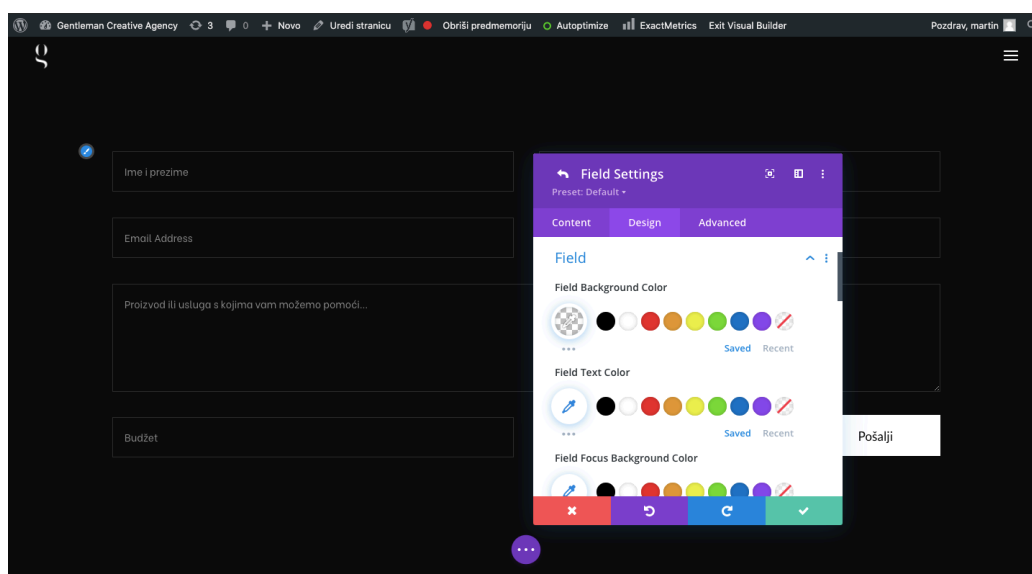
Gentleman Creative Agency 3 0 + Novo Uredi stranicu Obriši predmemoriju Autoptimize ExactMetrics Exit Visual Builder Pozdrav, martin

g

Ime i prezime

Email Address

Proizvod ili usluga s kojima vam možemo pomoći...

Budžet

Pošalji

Field Settings
Preset: Default ▾

Content Design Advanced

Field

Field Background Color

Saved Recent

Field Text Color

Saved Recent

Field Focus Background Color